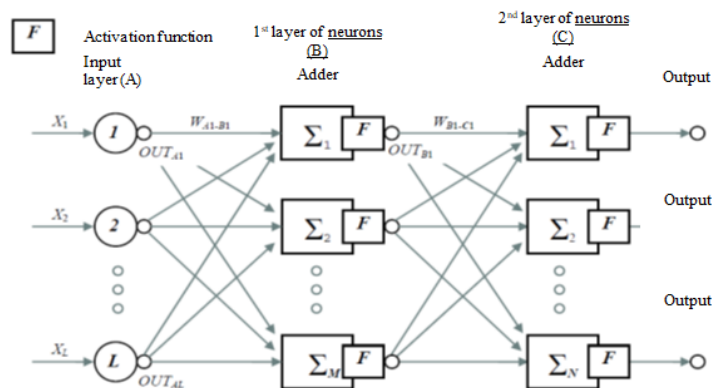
$F$ Activation function

Input layer (A)

$1^{st}$ layer of neurons (B)

Adder

$2^{nd}$ layer of neurons (C)

Adder

Output

$X_1$ $1$ $OUT_{A1}$ $W_{A1\text{-}B1}$ $\Sigma_1$ $F$ $OUT_{B1}$ $W_{B1\text{-}C1}$ $\Sigma_1$ $F$

Output

$X_2$ $2$ $\Sigma_2$ $F$ $\Sigma_2$ $F$

Output

$X_L$ $L$ $OUT_{AL}$ $\Sigma_M$ $F$ $\Sigma_N$ $F$